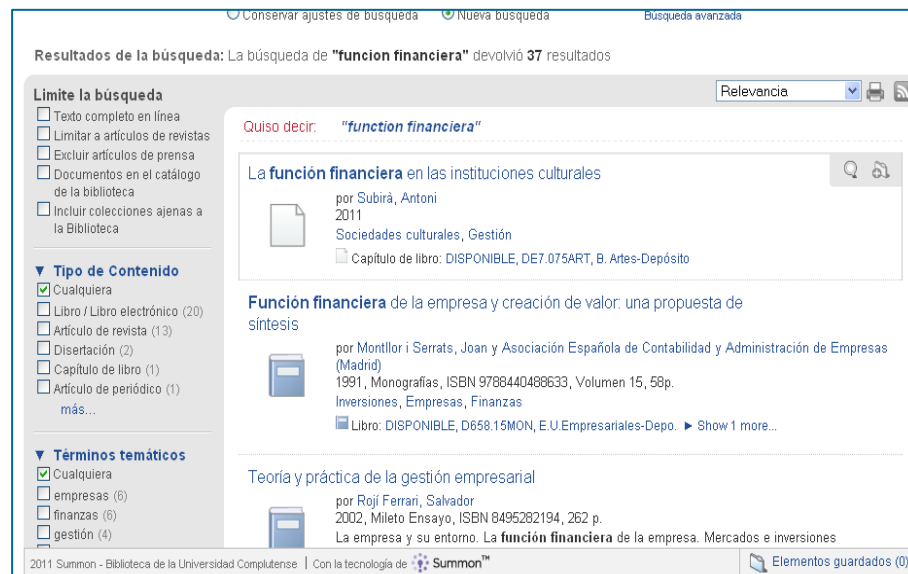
Conservar ajustes de búsqueda   Nueva búsqueda   Búsqueda avanzada

Resultados de la búsqueda: La búsqueda de "funcion financiera" devolvió 37 resultados

Limite la búsqueda
Texto completo en línea
Limitar a artículos de revistas
Excluir artículos de prensa
Documentos en el catálogo de la biblioteca
Incluir colecciones ajenas a la Biblioteca

▼ Tipo de Contenido
Cualquiera
Libro / Libro electrónico (20)
Artículo de revista (13)
Disertación (2)
Capítulo de libro (1)
Artículo de periódico (1)
más...

▼ Términos temáticos
Cualquiera
empresas (6)
finanzas (6)
gestión (4)

Relevancia

Quiso decir: "function financiera"

La función financiera en las instituciones culturales
por Subirà, Antoni
2011
Sociedades culturales, Gestión
Capítulo de libro: DISPONIBLE, DE7.075ART, B. Artes-Depósito

Función financiera de la empresa y creación de valor: una propuesta de síntesis
por Montllor i Serrats, Joan y Asociación Española de Contabilidad y Administración de Empresas (Madrid)
1991, Monografías, ISBN 9788440488633, Volumen 15, 58p.
Inversiones, Empresas, Finanzas
Libro: DISPONIBLE, D658.15MON, E.U.Empresariales-Depo. ► Show 1 more...

Teoría y práctica de la gestión empresarial
por Rojí Ferrari, Salvador
2002, Mileto Ensayo, ISBN 8495282194, 262 p.
La empresa y su entorno. La función financiera de la empresa. Mercados e inversiones

2011 Summon - Biblioteca de la Universidad Complutense | Con la tecnología de Summon™
Elementos guardados (0)